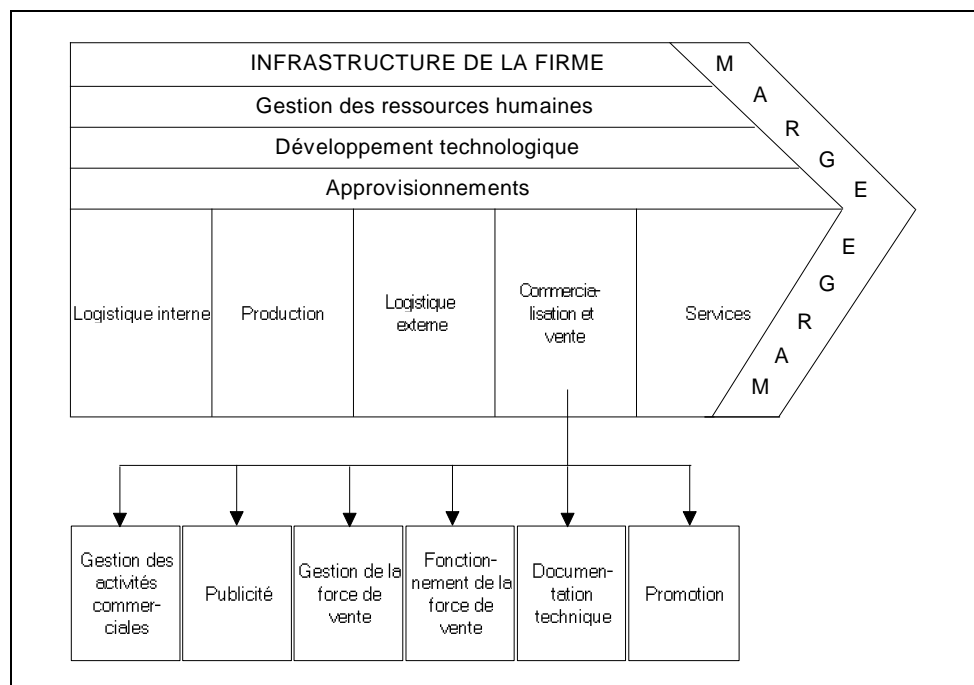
INFRASTRUCTURE DE LA FIRME

Gestion des ressources humaines

Développement technologique

Approvisionnements

MARGE

Logistique interne

Production

Logistique externe

Commercialisation et vente

Services

MARGE

Gestion des activités commerciales

Publicité

Gestion de la force de vente

Fonctionnement de la force de vente

Documentation technique

Promotion